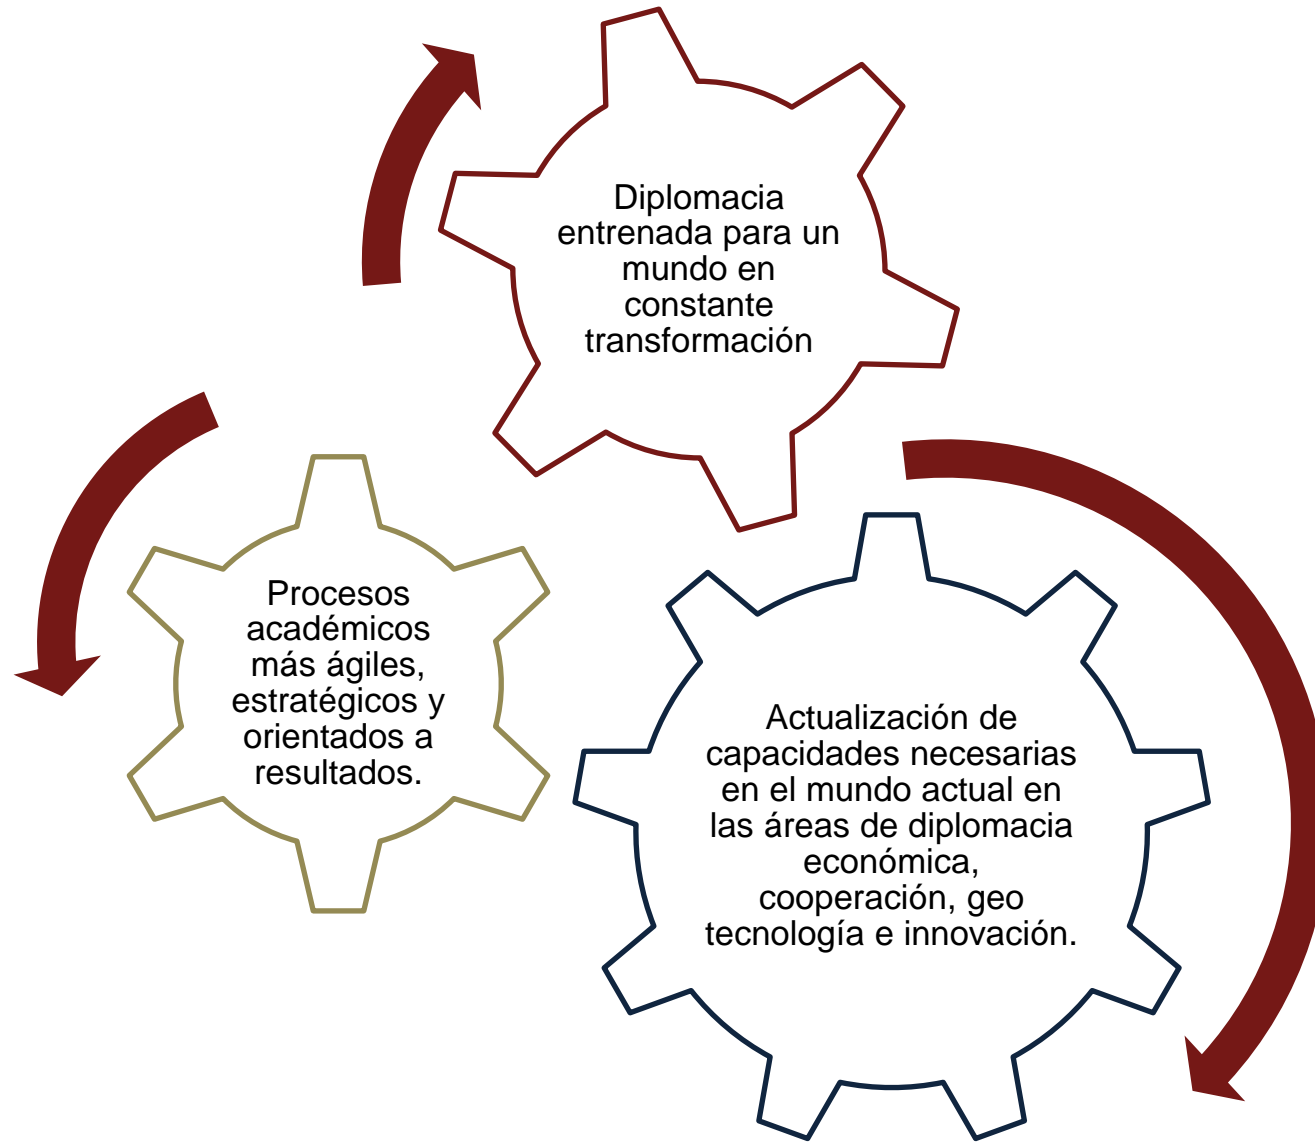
Diplomacia entrenada para un mundo en constante transformación

Actualización de capacidades necesarias en el mundo actual en las áreas de diplomacia económica, cooperación, geo tecnología e innovación.

Procesos académicos más ágiles, estratégicos y orientados a resultados.